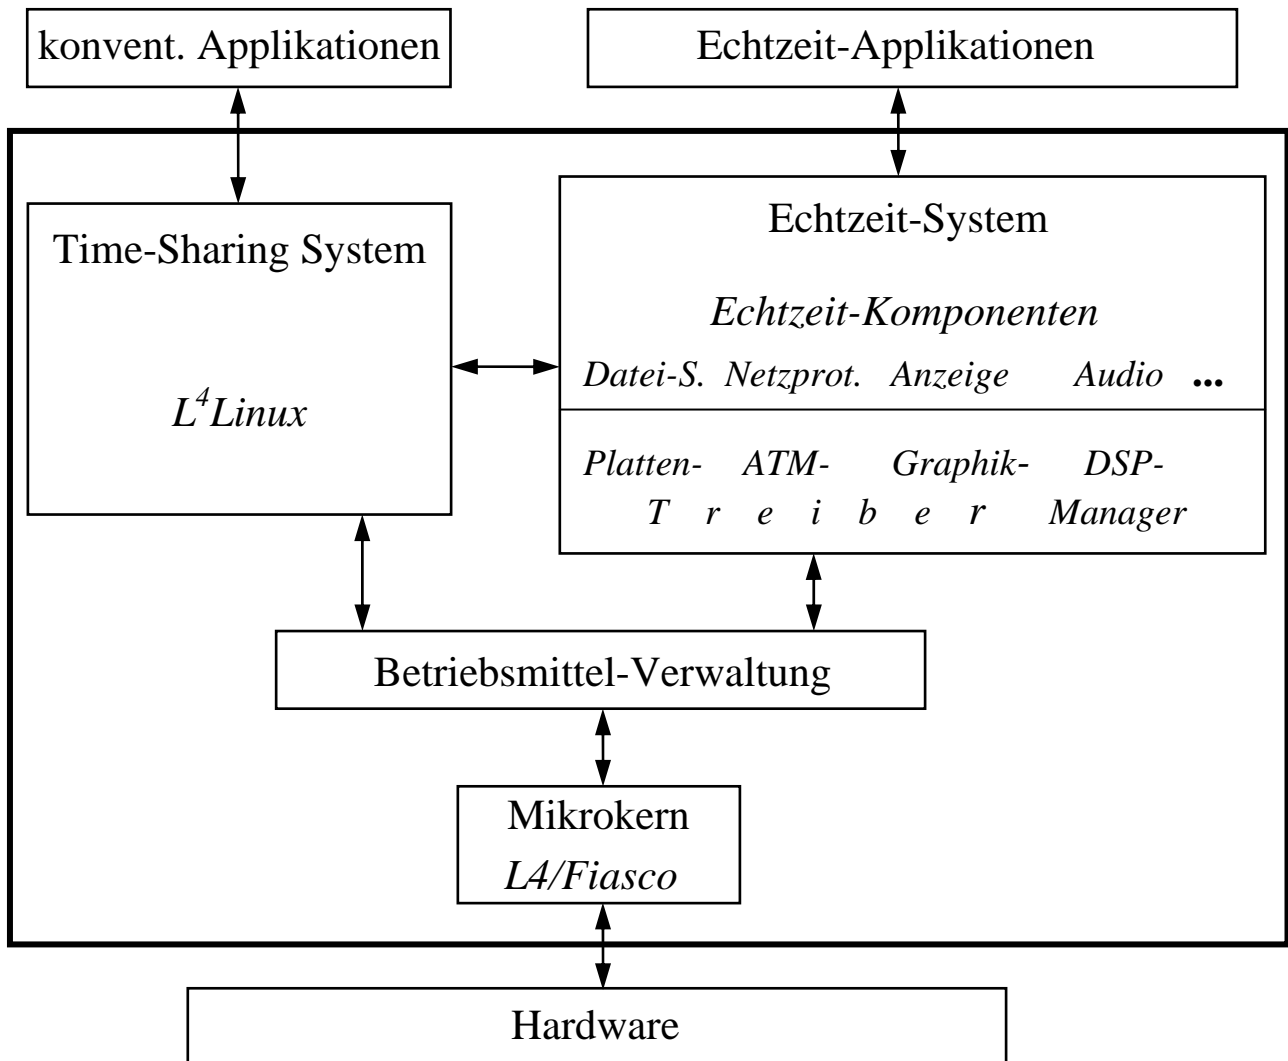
konvent. Applikationen

Echtzeit-Applikationen

Time-Sharing System

$L^4$Linux

Echtzeit-System

Echtzeit-Komponenten

Datei-S. Netzprot. Anzeige Audio ...

Platten- ATM- Graphik- DSP-

T r e i b e r Manager

Betriebsmittel-Verwaltung

Mikrokern

L4/Fiasco

Hardware